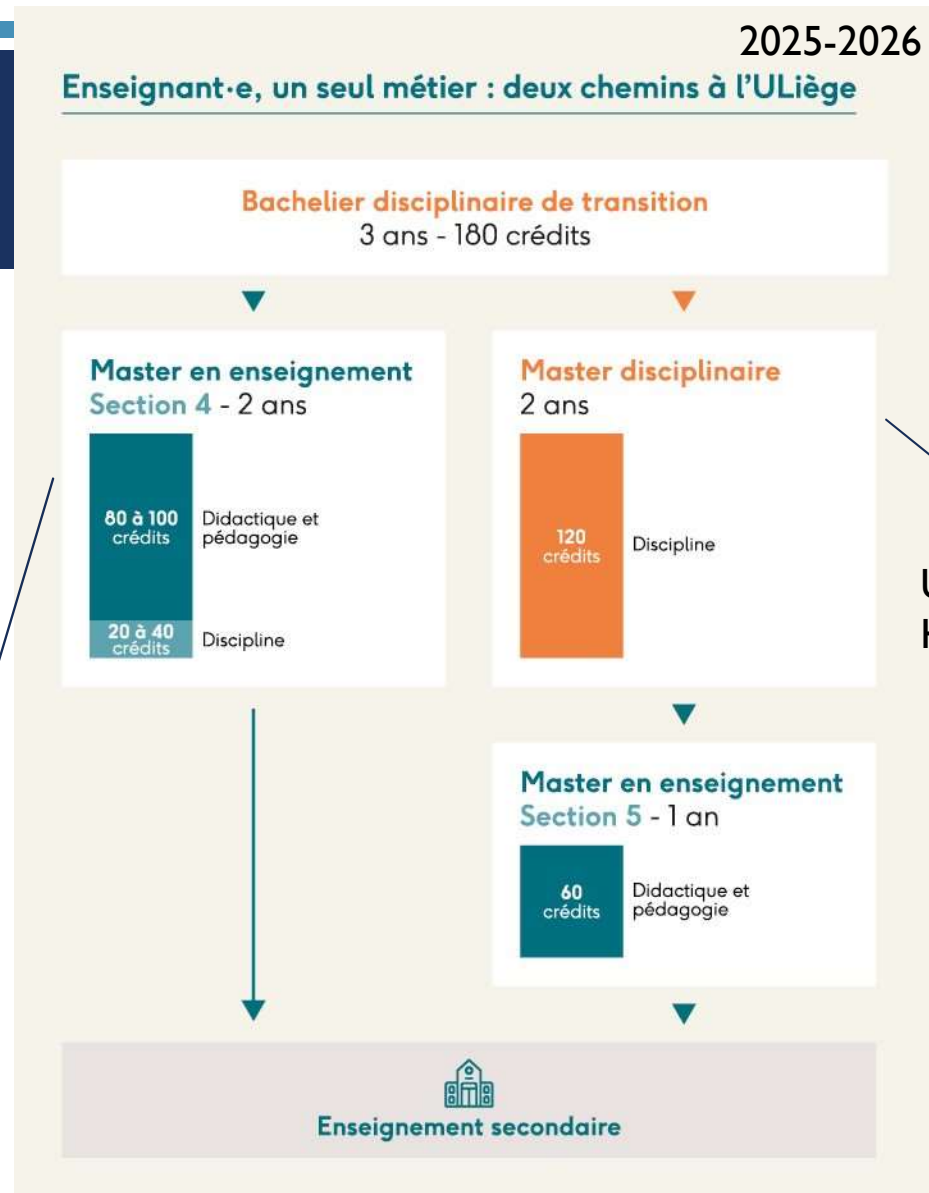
2025-2026

Enseignant·e, un seul métier : deux chemins à l'ULiège

Bachelier disciplinaire de transition
3 ans - 180 crédits

Master en enseignement
Section 4 - 2 ans

80 à 100 crédits Didactique et pédagogie

20 à 40 crédits Discipline

Master disciplinaire
2 ans

120 crédits Discipline

Master en enseignement
Section 5 - 1 an

60 crédits Didactique et pédagogie

Enseignement secondaire

U
H